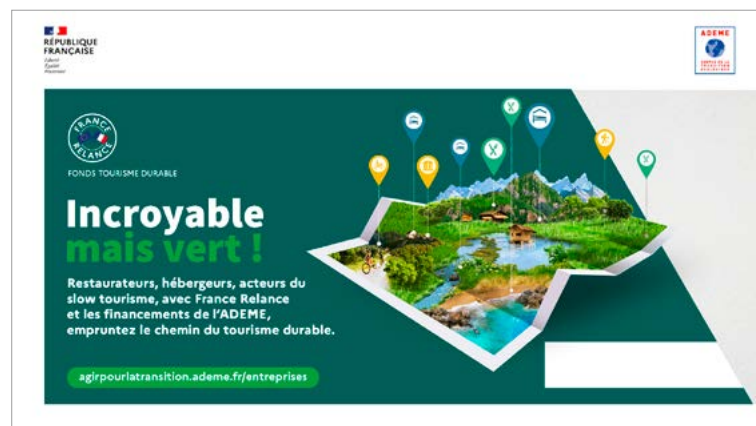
RÉPUBLIQUE FRANÇAISE
Liberté
Égalité
Fraternité

ADEME

FRANCE RELANCE

FONDS TOURISME DURABLE

Incroyable mais vert !

Restaurateurs, hébergeurs, acteurs du slow tourisme, avec France Relance et les financements de l'ADEME, empruntez le chemin du tourisme durable.

agirpourlatransition.ademe.fr/entreprises